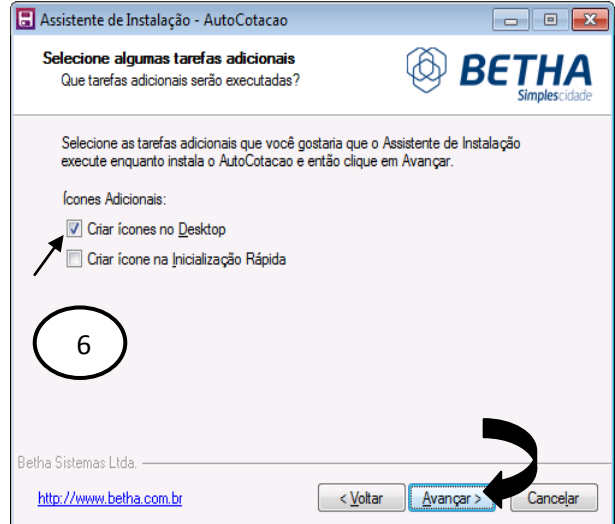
Assistente de Instalação - AutoCotacao

Selecione algumas tarefas adicionais
Que tarefas adicionais serão executadas?

BETHA
Simplescidade

Selecione as tarefas adicionais que você gostaria que o Assistente de Instalação execute enquanto instala o AutoCotacao e então clique em Avançar.

Ícones Adicionais:

Criar ícones no Desktop

Criar ícone na Inicialização Rápida

6

Betha Sistemas Ltda.

http://www.betha.com.br

< Voltar

Avançar >

Cancelar